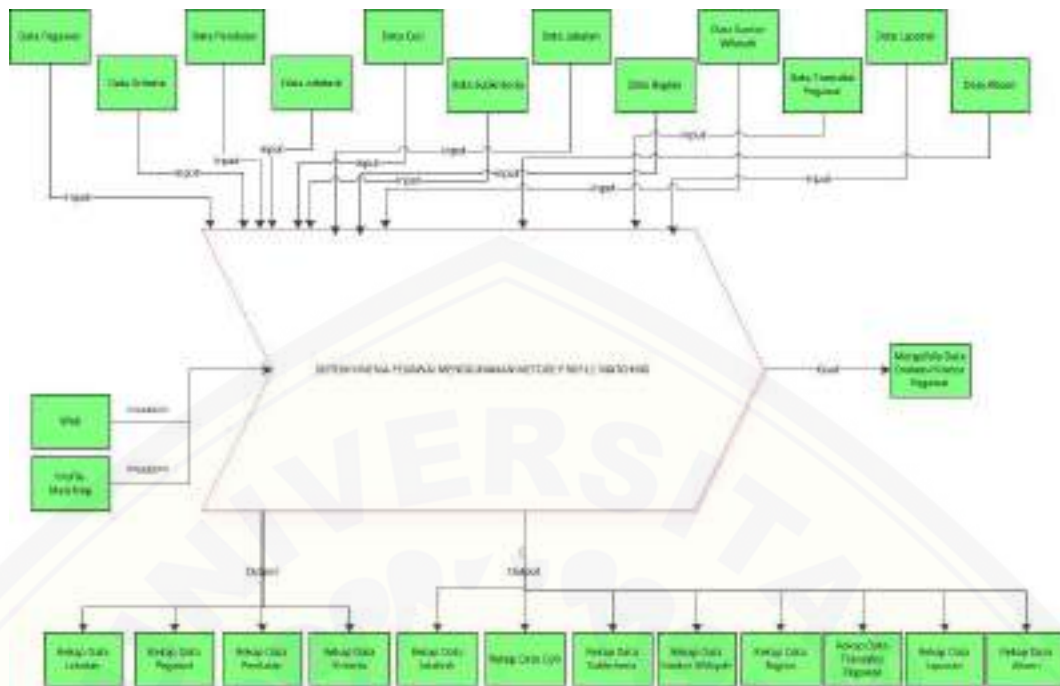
Data Pegawai

Data Kriteria

Data Pendidikan

Data Jabatan

Data Cuti

Data Sub Kriteria

Data Jabatan

Data Bagian

Data Sumber Wilayah

Data Transaksi Pegawai

Data Laporan

Data Absen

Input

Input

Input

Input

Input

Input

Input

Input

Input

Input

Input

Input

SISTEM KINERJA PEGAWAI MENGGUNAKAN METODE PROFILE MATCHING

Input

Mengolah Data Evaluasi Kinerja Pegawai

Web

Profile Matching

Interaksi

Interaksi

Output

Output

Rekap Data Lokasi

Rekap Data Pegawai

Rekap Data Pendidikan

Rekap Data Kriteria

Rekap Data Jabatan

Rekap Data Cuti

Rekap Data Subkriteria

Rekap Data Sumber Wilayah

Rekap Data Bagian

Rekap Data Transaksi Pegawai

Rekap Data Laporan

Rekap Data Absen